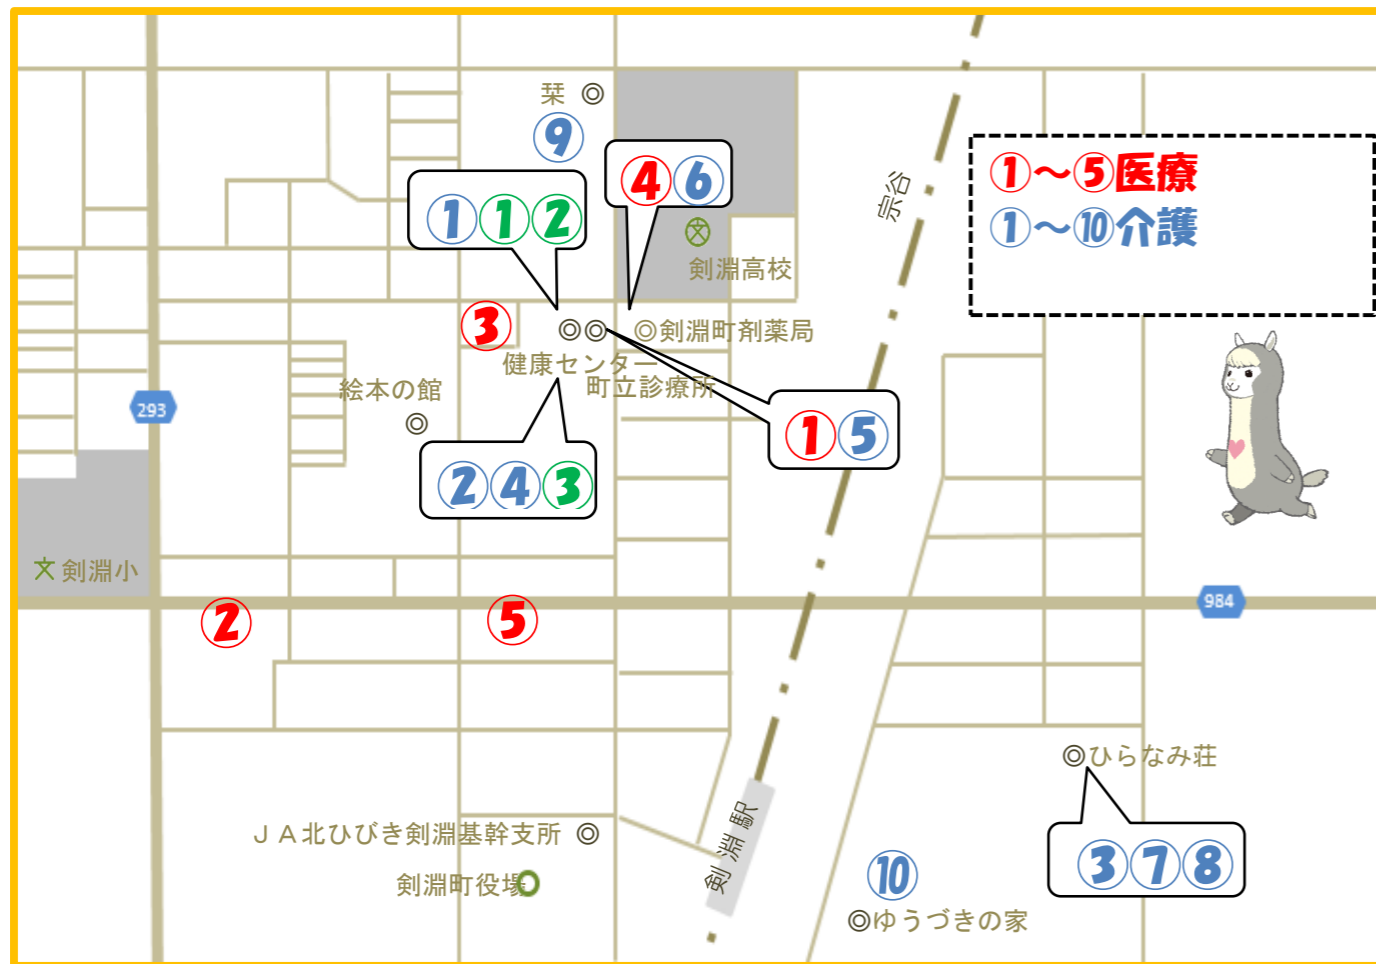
栞 ◎
⑨
①①②
④⑥
剣淵高校
宗谷
①～⑤医療
①～⑩介護
③
◎◎ ◎剣淵町剤薬局
健康センター
町立診療所
絵本の館
◎
293
②④③
①⑤
文 剣淵小
②
⑤
984
◎ひらなみ荘
ＪＡ北ひびき剣淵基幹支所 ◎
剣淵町役場
剣淵駅
⑩
◎ゆうづきの家
③⑦⑧